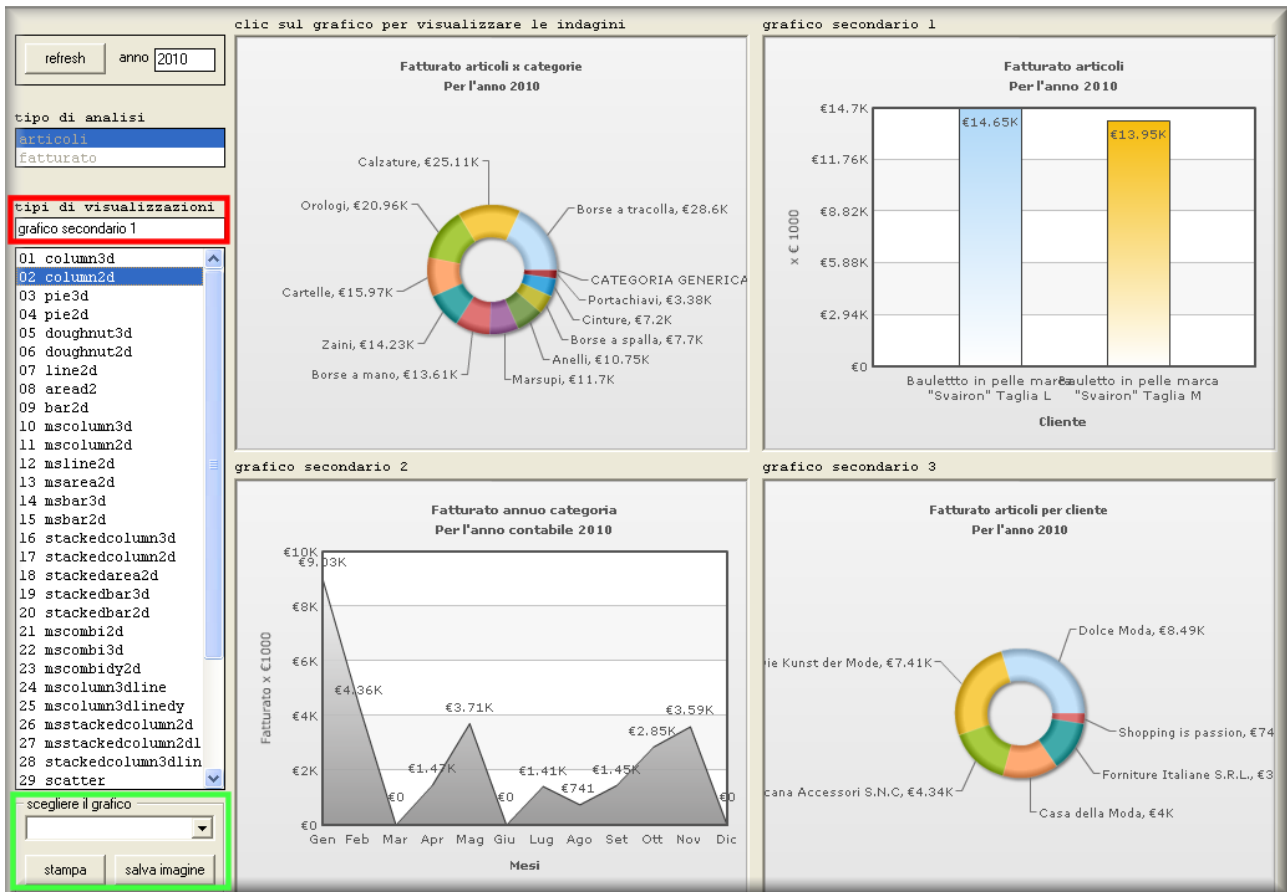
refresh anno 2010

tipo di analisi
articoli
fatturato

tipi di visualizzazioni
grafico secondario 1

01 column3d
02 column2d
03 pie3d
04 pie2d
05 doughnut3d
06 doughnut2d
07 line2d
08 aread2
09 bar2d
10 mscolumn3d
11 mscolumn2d
12 msline2d
13 msarea2d
14 msbar3d
15 msbar2d
16 stackedcolumn3d
17 stackedcolumn2d
18 stackedarea2d
19 stackedbar3d
20 stackedbar2d
21 mscombi2d
22 mscombi3d
23 mscombidy2d
24 mscolumn3dline
25 mscolumn3dlinedy
26 msstackedcolumn2d
27 msstackedcolumn2dl
28 stackedcolumn3dlin
29 scatter

scegliere il grafico
stampa salva imagine

clic sul grafico per visualizzare le indagini

Fatturato articoli x categorie
Per l'anno 2010

Calzature, €25.11K
Orologi, €20.96K
Borse a tracolla, €28.6K
CATEGORIA GENERICA
Portachiavi, €3.38K
Cinture, €7.2K
Borse a spalla, €7.7K
Anelli, €10.75K
Marsupi, €11.7K
Borse a mano, €13.61K
Zaini, €14.23K
Cartelle, €15.97K

grafico secondario 1

Fatturato articoli
Per l'anno 2010

€14.7K
€11.76K
€8.82K
€5.88K
€2.94K
€0
x € 1000
€14.65K
€13.95K
Baulettto in pelle marca "Svairon" Taglia L
Bauletto in pelle marca "Svairon" Taglia M
Cliente

grafico secondario 2

Fatturato annuo categoria
Per l'anno contabile 2010

€10K
€8K
€6K
€4K
€2K
€0
Fatturato x €1000
€9.03K
€4.36K
€0
€1.47K
€3.71K
€0
€1.41K
€741
€1.45K
€2.85K
€3.59K
€0
Gen Feb Mar Apr Mag Giu Lug Ago Set Ott Nov Dic
Mesi

grafico secondario 3

Fatturato articoli per cliente
Per l'anno 2010

Dolce Moda, €8.49K
ie Kunst der Mode, €7.41K
Shopping is passion, €74
Forniture Italiane S.R.L., €3
cana Accessori S.N.C, €4.34K
Casa della Moda, €4K